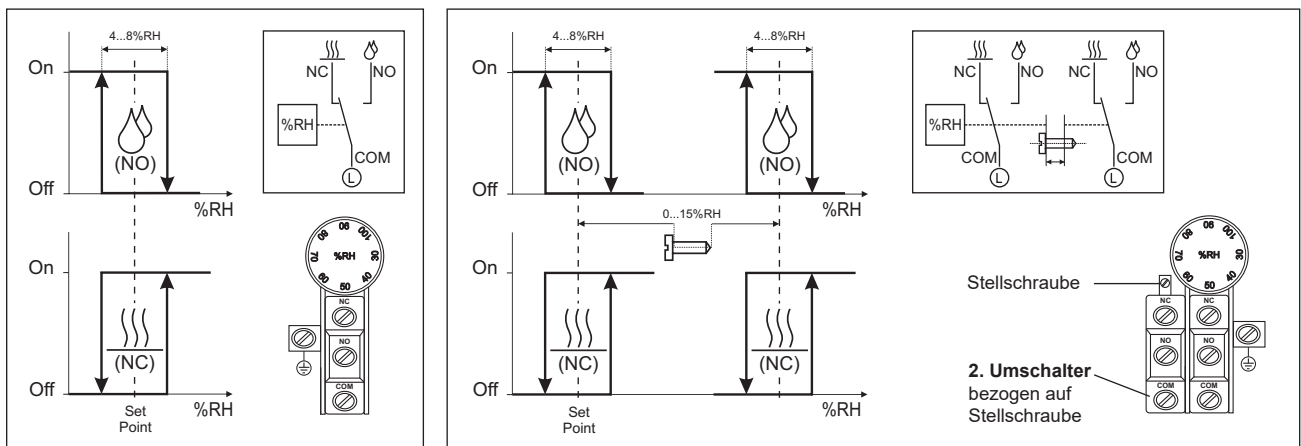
4...8%RH

On

Off

(NO)

%RH

NC NO

%RH

COM

L

On

Off

(NC)

Set Point

%RH

90 100 80 %RH 30 70 40 50

NC

NO

COM

4...8%RH

4...8%RH

On

Off

(NO)

(NO)

%RH

0...15%RH

On

Off

(NC)

(NC)

Set Point

%RH

NC NO NC NO

%RH

COM

L

COM

L

90 100 80 %RH 30 70 40 50

Stellschraube

NC NC

NO NO

COM COM

**2. Umschalter** bezogen auf Stellschraube